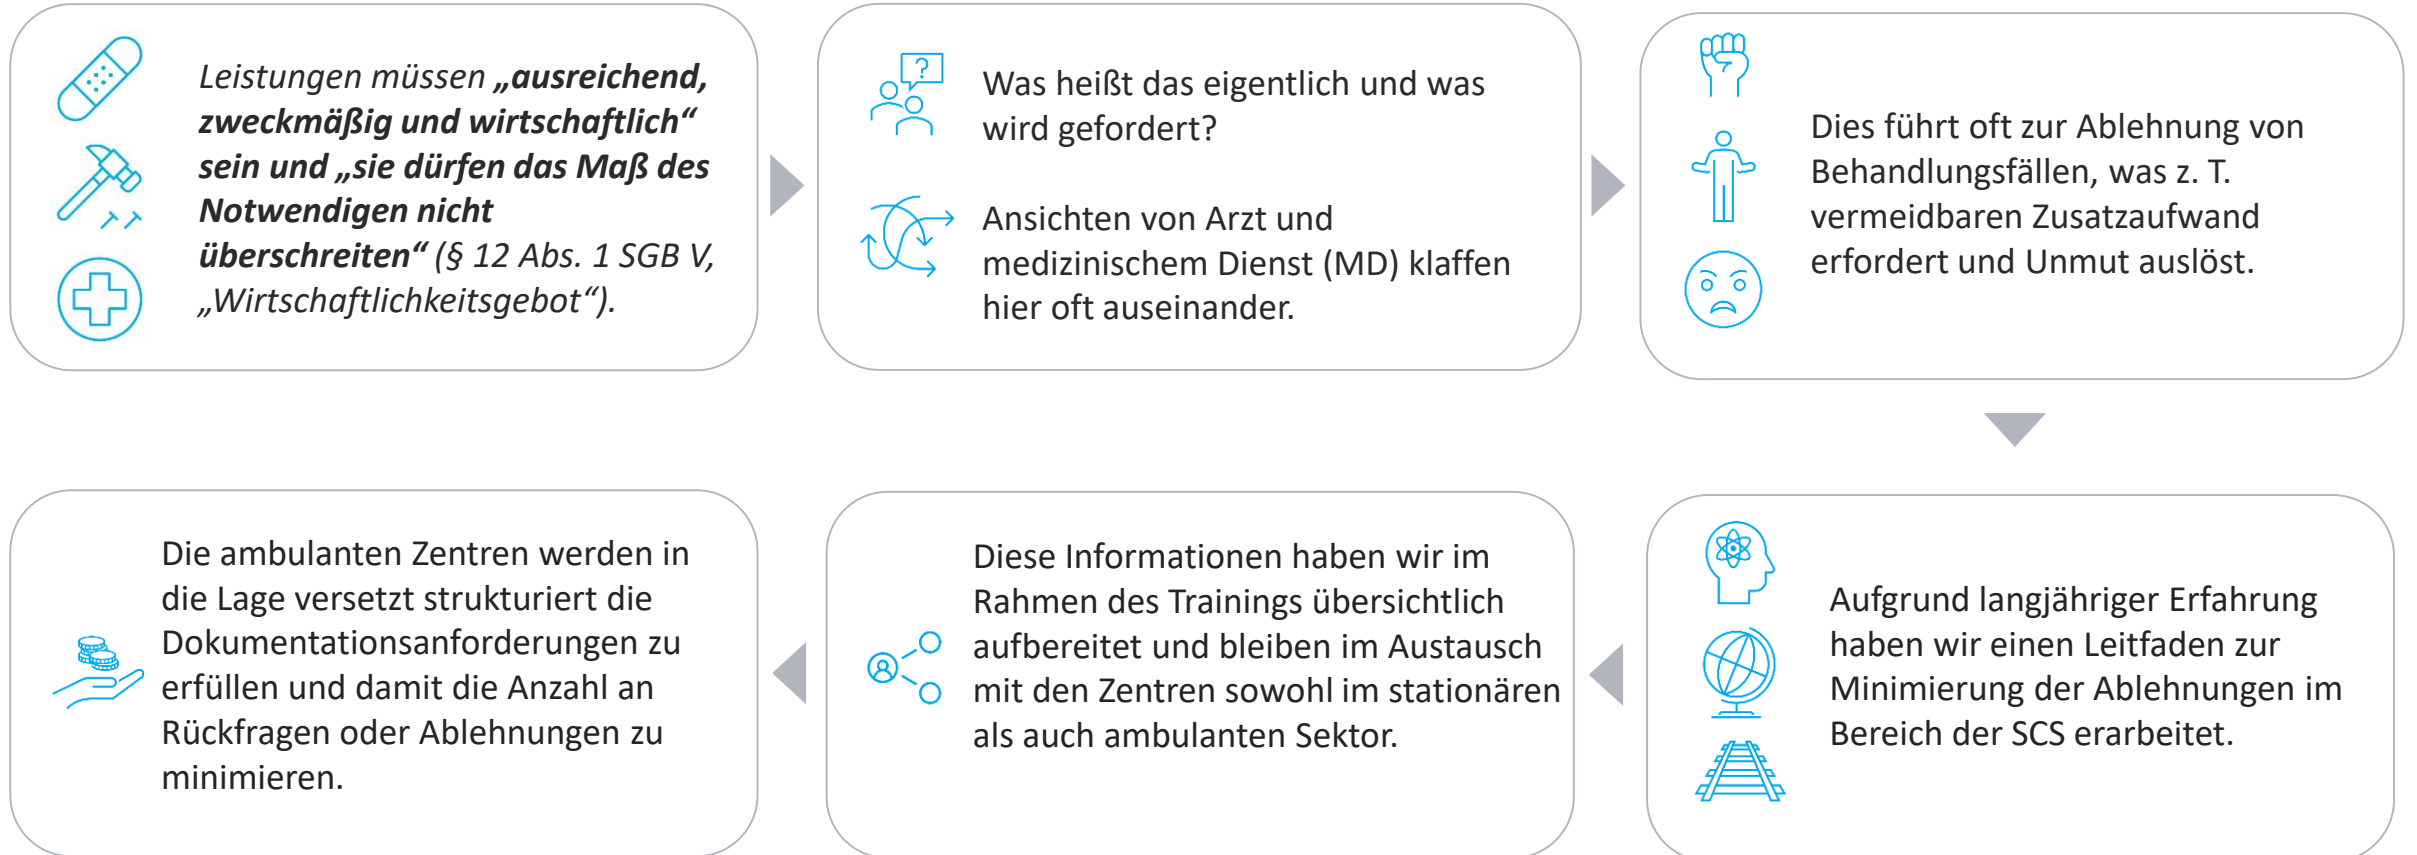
Leistungen müssen „ausreichend, zweckmäßig und wirtschaftlich“ sein und „sie dürfen das Maß des Notwendigen nicht überschreiten“ (§ 12 Abs. 1 SGB V, „Wirtschaftlichkeitsgebot“).

Was heißt das eigentlich und was wird gefordert?

Ansichten von Arzt und medizinischem Dienst (MD) klaffen hier oft auseinander.

Dies führt oft zur Ablehnung von Behandlungsfällen, was z. T. vermeidbaren Zusatzaufwand erfordert und Unmut auslöst.

Aufgrund langjähriger Erfahrung haben wir einen Leitfaden zur Minimierung der Ablehnungen im Bereich der SCS erarbeitet.

Diese Informationen haben wir im Rahmen des Trainings übersichtlich aufbereitet und bleiben im Austausch mit den Zentren sowohl im stationären als auch ambulanten Sektor.

Die ambulanten Zentren werden in die Lage versetzt strukturiert die Dokumentationsanforderungen zu erfüllen und damit die Anzahl an Rückfragen oder Ablehnungen zu minimieren.